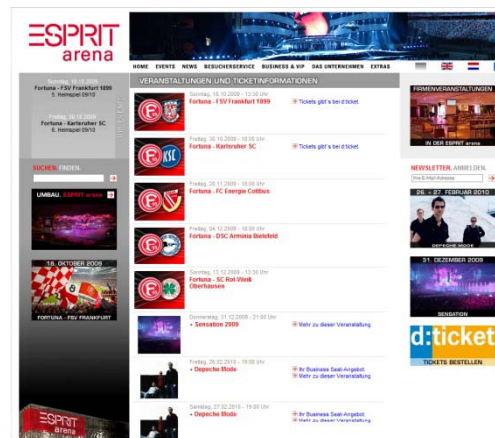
ESPRIT arena

HOME EVENTS NEWS BESUCHERSERVICE BUSINESS & VIP DAS UNTERNEHMEN EXTRAS

Sonntag, 18.10.2009
Fortuna - FSV Frankfurt 1899
5. Heimspiel 09/10

Freitag, 30.10.2009
Fortuna - Karlsruher SC
6. Heimspiel 09/10

SUCHEN. FINDEN.

UMBAU. ESPRIT arena

18. OKTOBER 2009

FORTUNA - FSV FRANKFURT

ESPRIT arena

VERANSTALTUNGEN UND TICKETINFORMATIONEN

Sonntag, 18.10.2009 - 13:30 Uhr
Fortuna - FSV Frankfurt 1899
Tickets gibt´s bei d:ticket

Freitag, 30.10.2009 - 18:00 Uhr
Fortuna - Karlsruher SC
Tickets gibt´s bei d:ticket

Freitag, 20.11.2009 - 18:00 Uhr
Fortuna - FC Energie Cottbus
Tickets gibt´s bei d:ticket

Freitag, 04.12.2009 - 18:00 Uhr
Fortuna - DSC Arminia Bielefeld
Tickets gibt´s bei d:ticket

Sonntag, 13.12.2009 - 13:30 Uhr
Fortuna - SC Rot-Weiß Oberhausen
Tickets gibt´s bei d:ticket

Donnerstag, 31.12.2009 - 21:00 Uhr
Sensation 2009
Mehr zu dieser Veranstaltung

Freitag, 26.02.2010 - 19:00 Uhr
Depeche Mode
Ihr Business Seat-Angebot
Mehr zu dieser Veranstaltung

Samstag, 27.02.2010 - 19:00 Uhr
Depeche Mode
Ihr Business Seat-Angebot
Mehr zu dieser Veranstaltung

FIRMENVERANSTALTUNGEN

IN DER ESPRIT arena

NEWSLETTER. ANMELDEN.

Ihre E-Mail-Adresse

26. + 27. FEBRUAR 2010

DEPECHE MODE

31. DEZEMBER 2009

SENSATION

d:ticket

TICKETS BESTELLEN